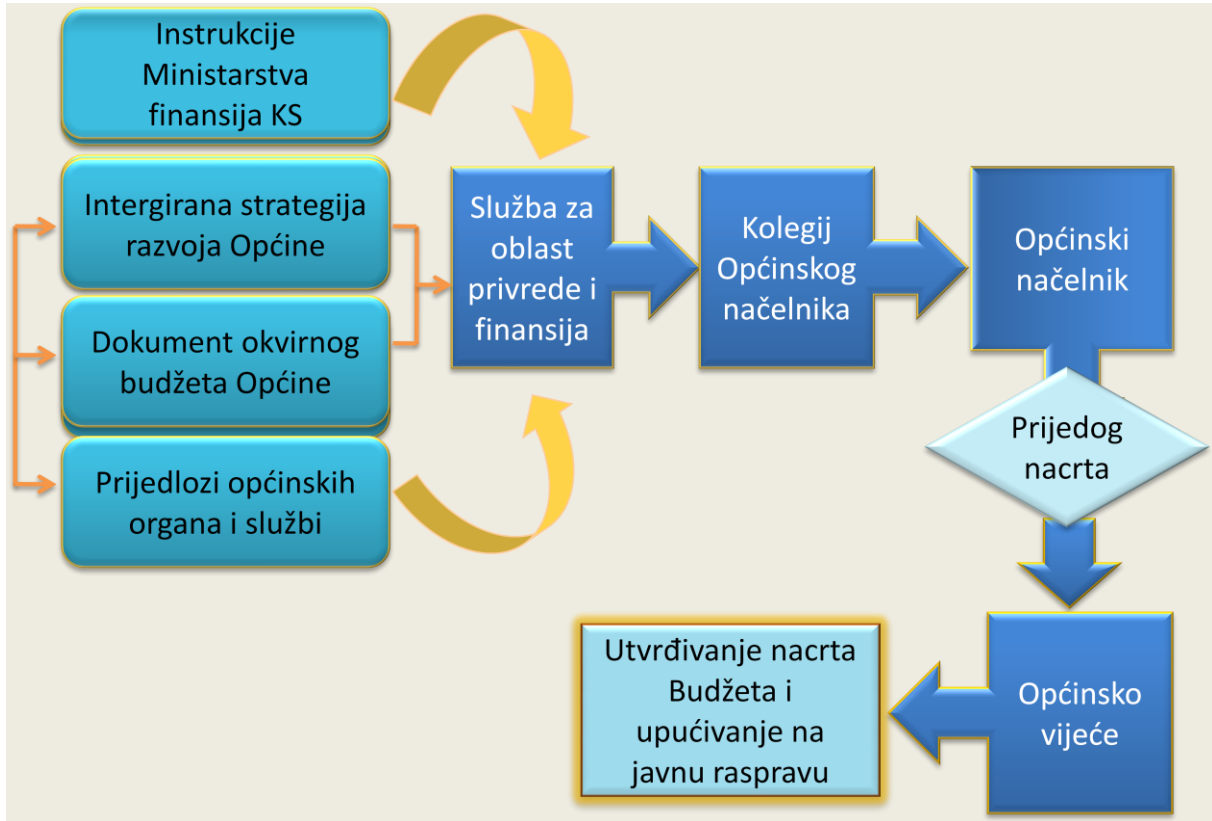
Instrukcije Ministarstva finansija KS

Intergirana strategija razvoja Općine

Dokument okvirnog budžeta Općine

Prijedlozi općinskih organa i službi

Služba za oblast privrede i finansija

Kolegij Općinskog načelnika

Općinski načelnik

Prijedog nacrta

Općinsko vijeće

Utvrđivanje nacrta Budžeta i upućivanje na javnu raspravu